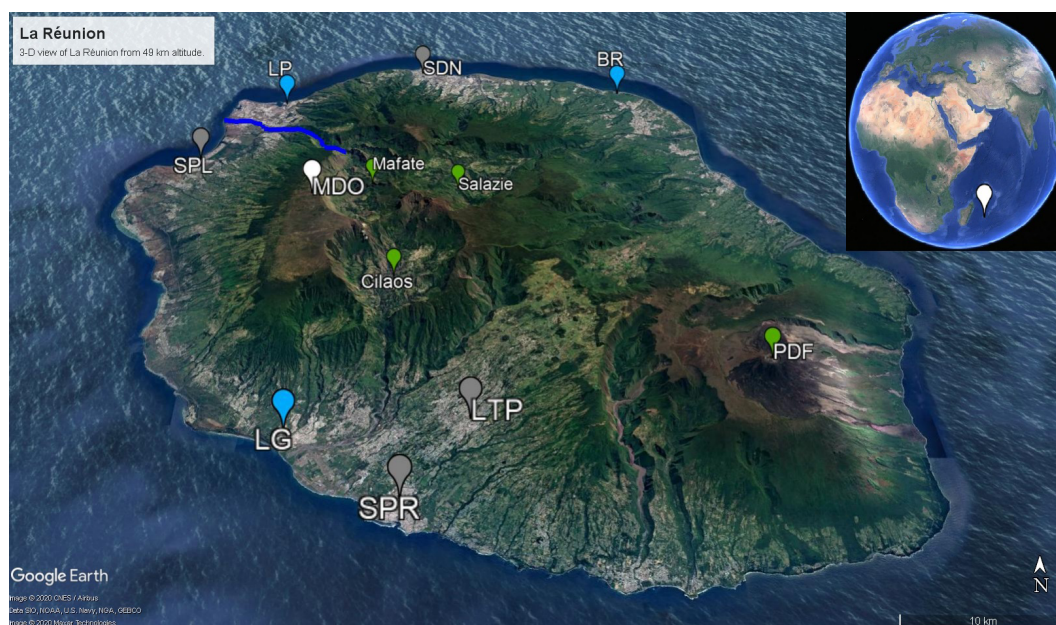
La Réunion
3-D view of La Réunion from 48 km altitude.

LP
SDN
BR
SPL
MDO
Mafate
Salazie
Cilaos
PDF
LTP
LG
SPR

Google Earth
Image © 2020 CNES / Airbus
Data SIO, NOAA, U.S. Navy, NGA, GEBCO
Image © 2020 Maxar Technologies

N
10 km